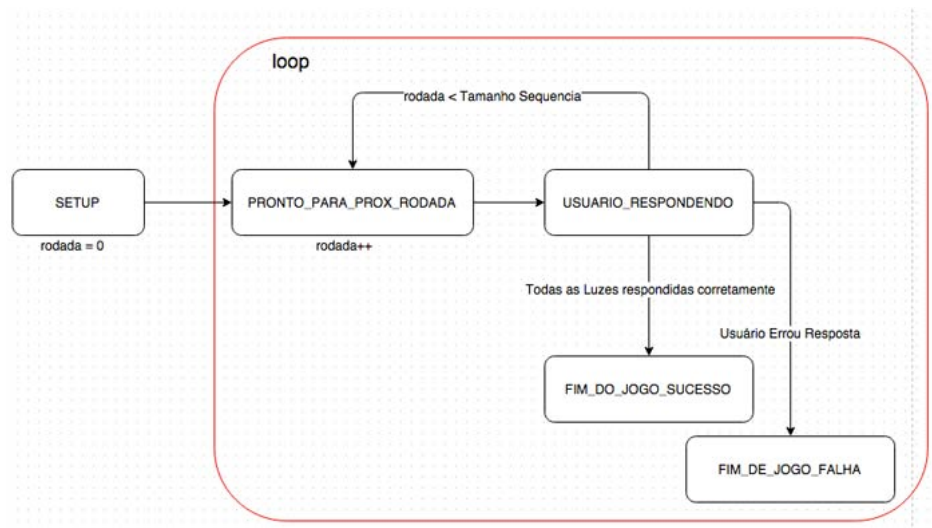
loop

rodada < Tamanho Sequencia

SETUP

rodada = 0

PRONTO_PARA_PROX_RODADA

rodada++

USUARIO_RESPONDENDO

Todas as Luzes respondidas corretamente

Usuário Errou Resposta

FIM_DO_JOGO_SUCESSO

FIM_DE_JOGO_FALHA